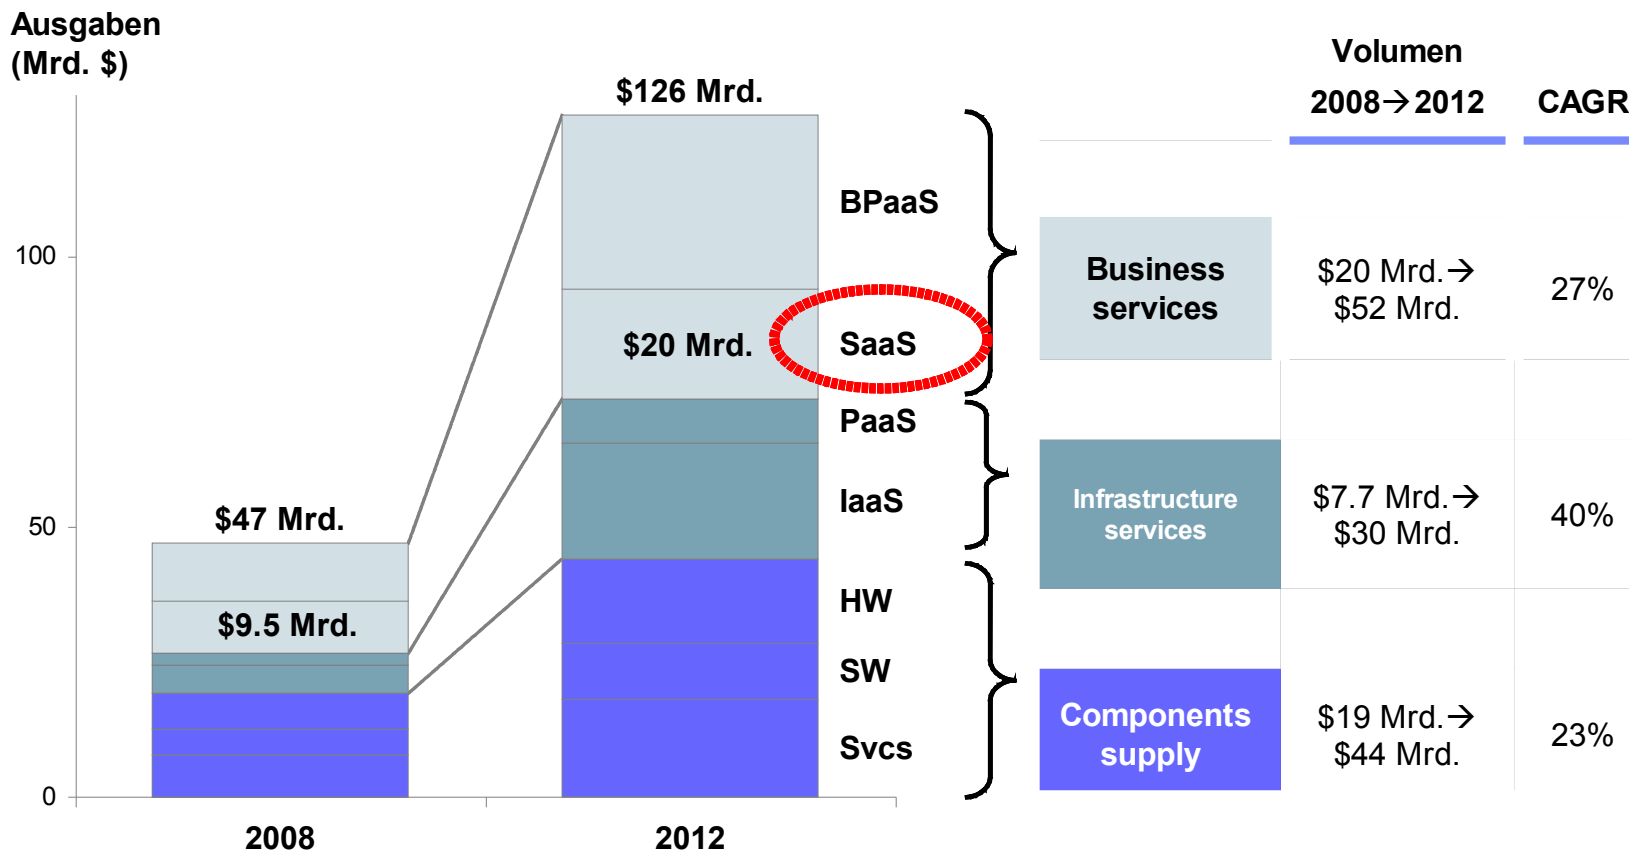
Ausgaben (Mrd. $)

100

50

0

$47 Mrd.

$9.5 Mrd.

2008

$126 Mrd.

$20 Mrd.

2012

BPaaS

SaaS

PaaS

IaaS

HW

SW

Svcs

| | Volumen 2008→2012 | CAGR |
|---|---|---|
| Business services | \$20 Mrd.→ \$52 Mrd. | 27% |
| Infrastructure services | \$7.7 Mrd.→ \$30 Mrd. | 40% |
| Components supply | \$19 Mrd.→ \$44 Mrd. | 23% |